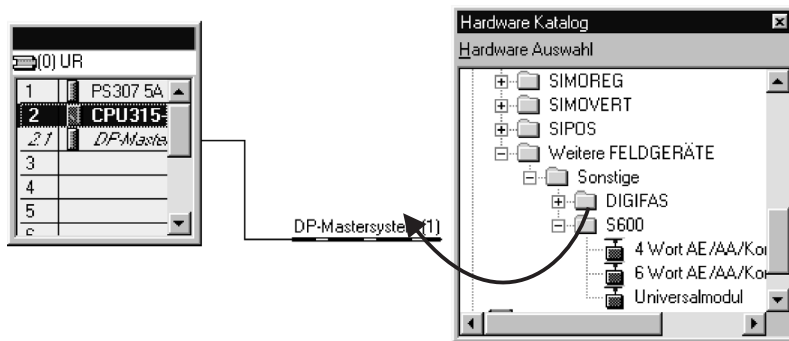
(0) UR

| | |
|---|---|
| 1 | PS307 5A |
| 2 | CPU315- |
| 2.1 | DP-Maste |
| 3 | |
| 4 | |
| 5 | |
| 6 | |

DP-Mastersyste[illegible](1)

Hardware Katalog
Hardware Auswahl

SIMOREG
SIMOVERT
SIPOS
Weitere FELDGERÄTE
Sonstige
DIGIFAS
S600
4 Wort AE/AA/Ko
6 Wort AE/AA/Ko
Universalmodul